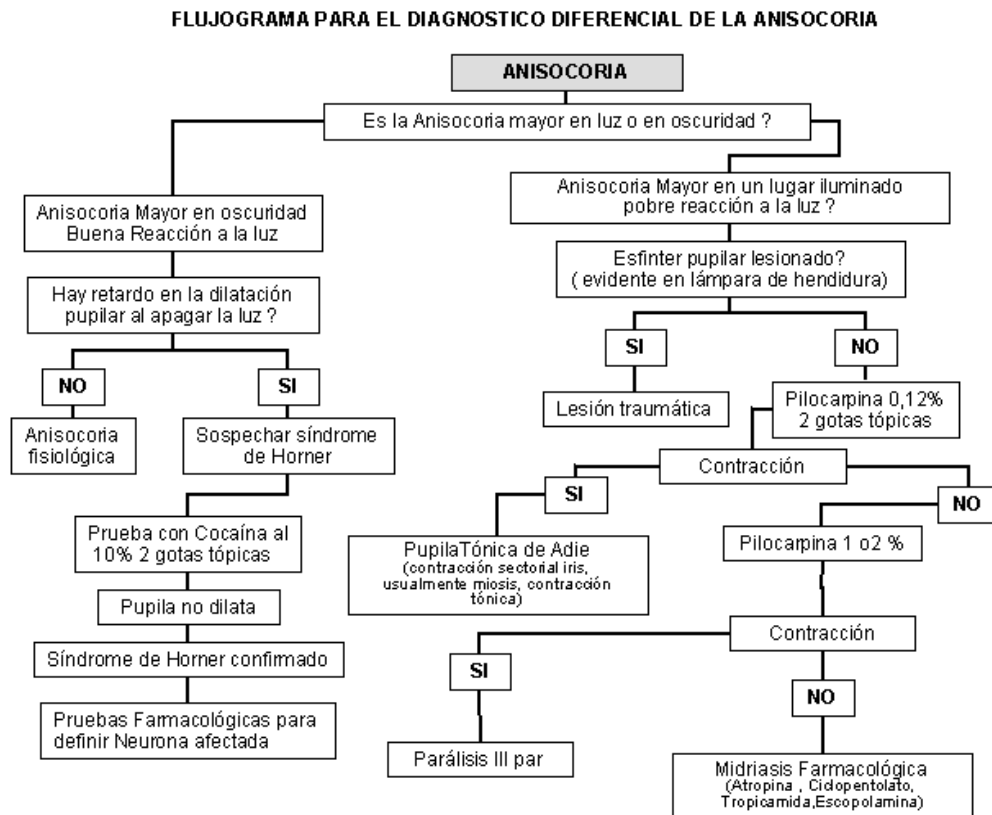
FLUJOGRAMA PARA EL DIAGNOSTICO DIFERENCIAL DE LA ANISOCORIA

ANISOCORIA

Es la Anisocoria mayor en luz o en oscuridad ?

Anisocoria Mayor en oscuridad Buena Reacción a la luz

Hay retardo en la dilatación pupilar al apagar la luz ?

NO

SI

Anisocoria fisiológica

Sospechar síndrome de Horner

Prueba con Cocaína al 10% 2 gotas tópicas

Pupila no dilata

Síndrome de Horner confirmado

Pruebas Farmacológicas para definir Neurona afectada

Anisocoria Mayor en un lugar iluminado pobre reacción a la luz ?

Esfinter pupilar lesionado? ( evidente en lámpara de hendidura)

SI

NO

Lesión traumática

Pilocarpina 0,12% 2 gotas tópicas

Contracción

SI

NO

PupilaTónica de Adie (contracción sectorial iris, usualmente miosis, contracción tónica)

Pilocarpina 1 o2 %

Contracción

SI

NO

Parálisis III par

Midriasis Farmacológica (Atropina , Ciclopentolato, Tropicamida,Escopolamina)